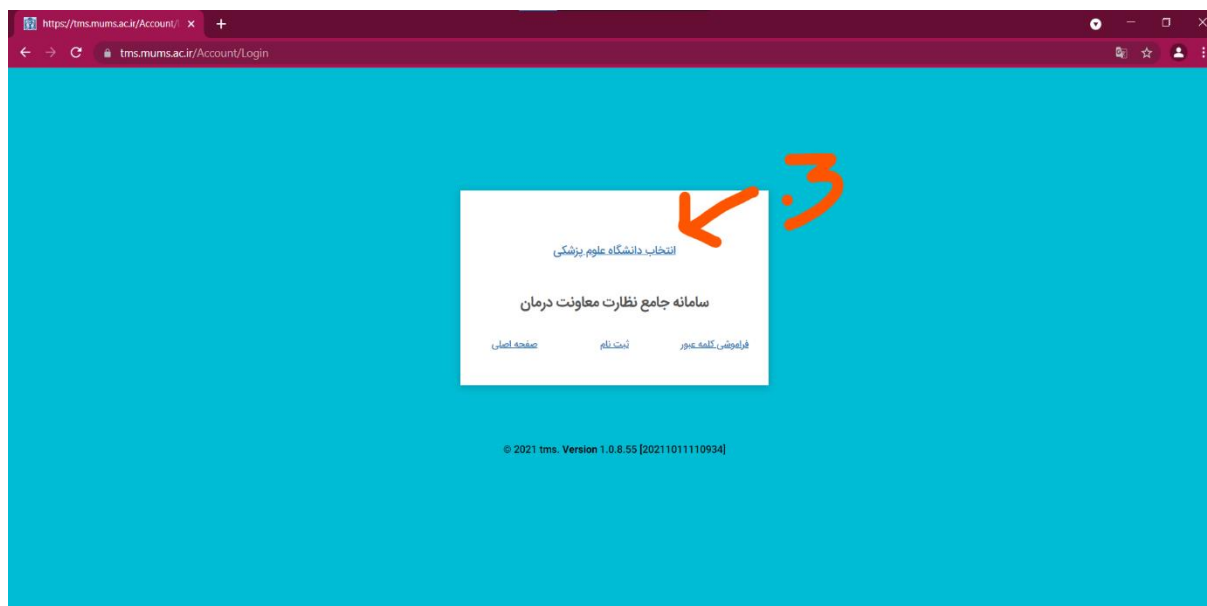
https://tms.mums.ac.ir/Account/
tms.mums.ac.ir/Account/Login

3

انتخاب دانشگاه علوم پزشکی

سامانه جامع نظارت معاونت درمان

فراموشی کلمه عبور
ثبت نام
صفحه اصلی

© 2021 tms. Version 1.0.8.55 [20211011110934]